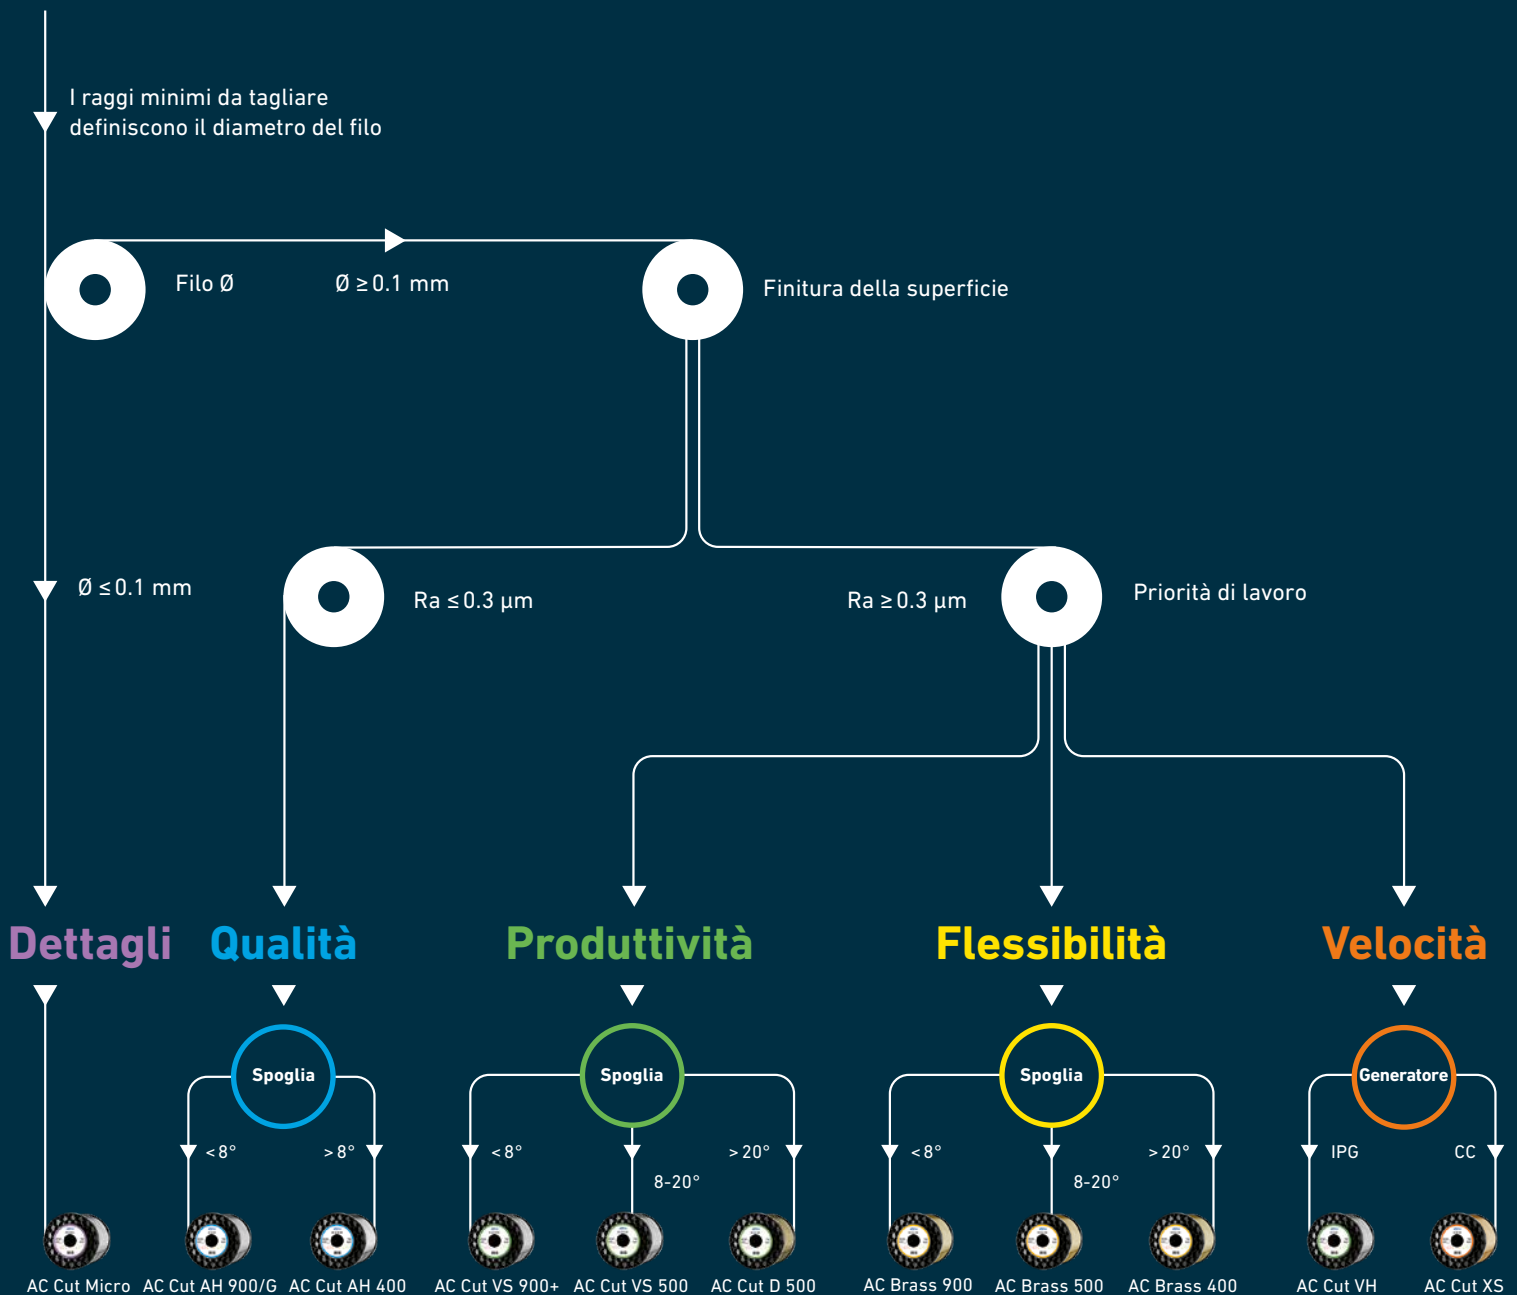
I raggi minimi da tagliare definiscono il diametro del filo

Filo Ø

Ø ≥ 0.1 mm

Finitura della superficie

Ø ≤ 0.1 mm

Ra ≤ 0.3 µm

Ra ≥ 0.3 µm

Priorità di lavoro

Dettagli

Qualità

Produttività

Flessibilità

Velocità

Spoglia

< 8°

> 8°

Spoglia

< 8°

8-20°

> 20°

Spoglia

< 8°

8-20°

> 20°

Generatore

IPG

CC

AC Cut Micro

AC Cut AH 900/G

AC Cut AH 400

AC Cut VS 900+

AC Cut VS 500

AC Cut D 500

AC Brass 900

AC Brass 500

AC Brass 400

AC Cut VH

AC Cut XS